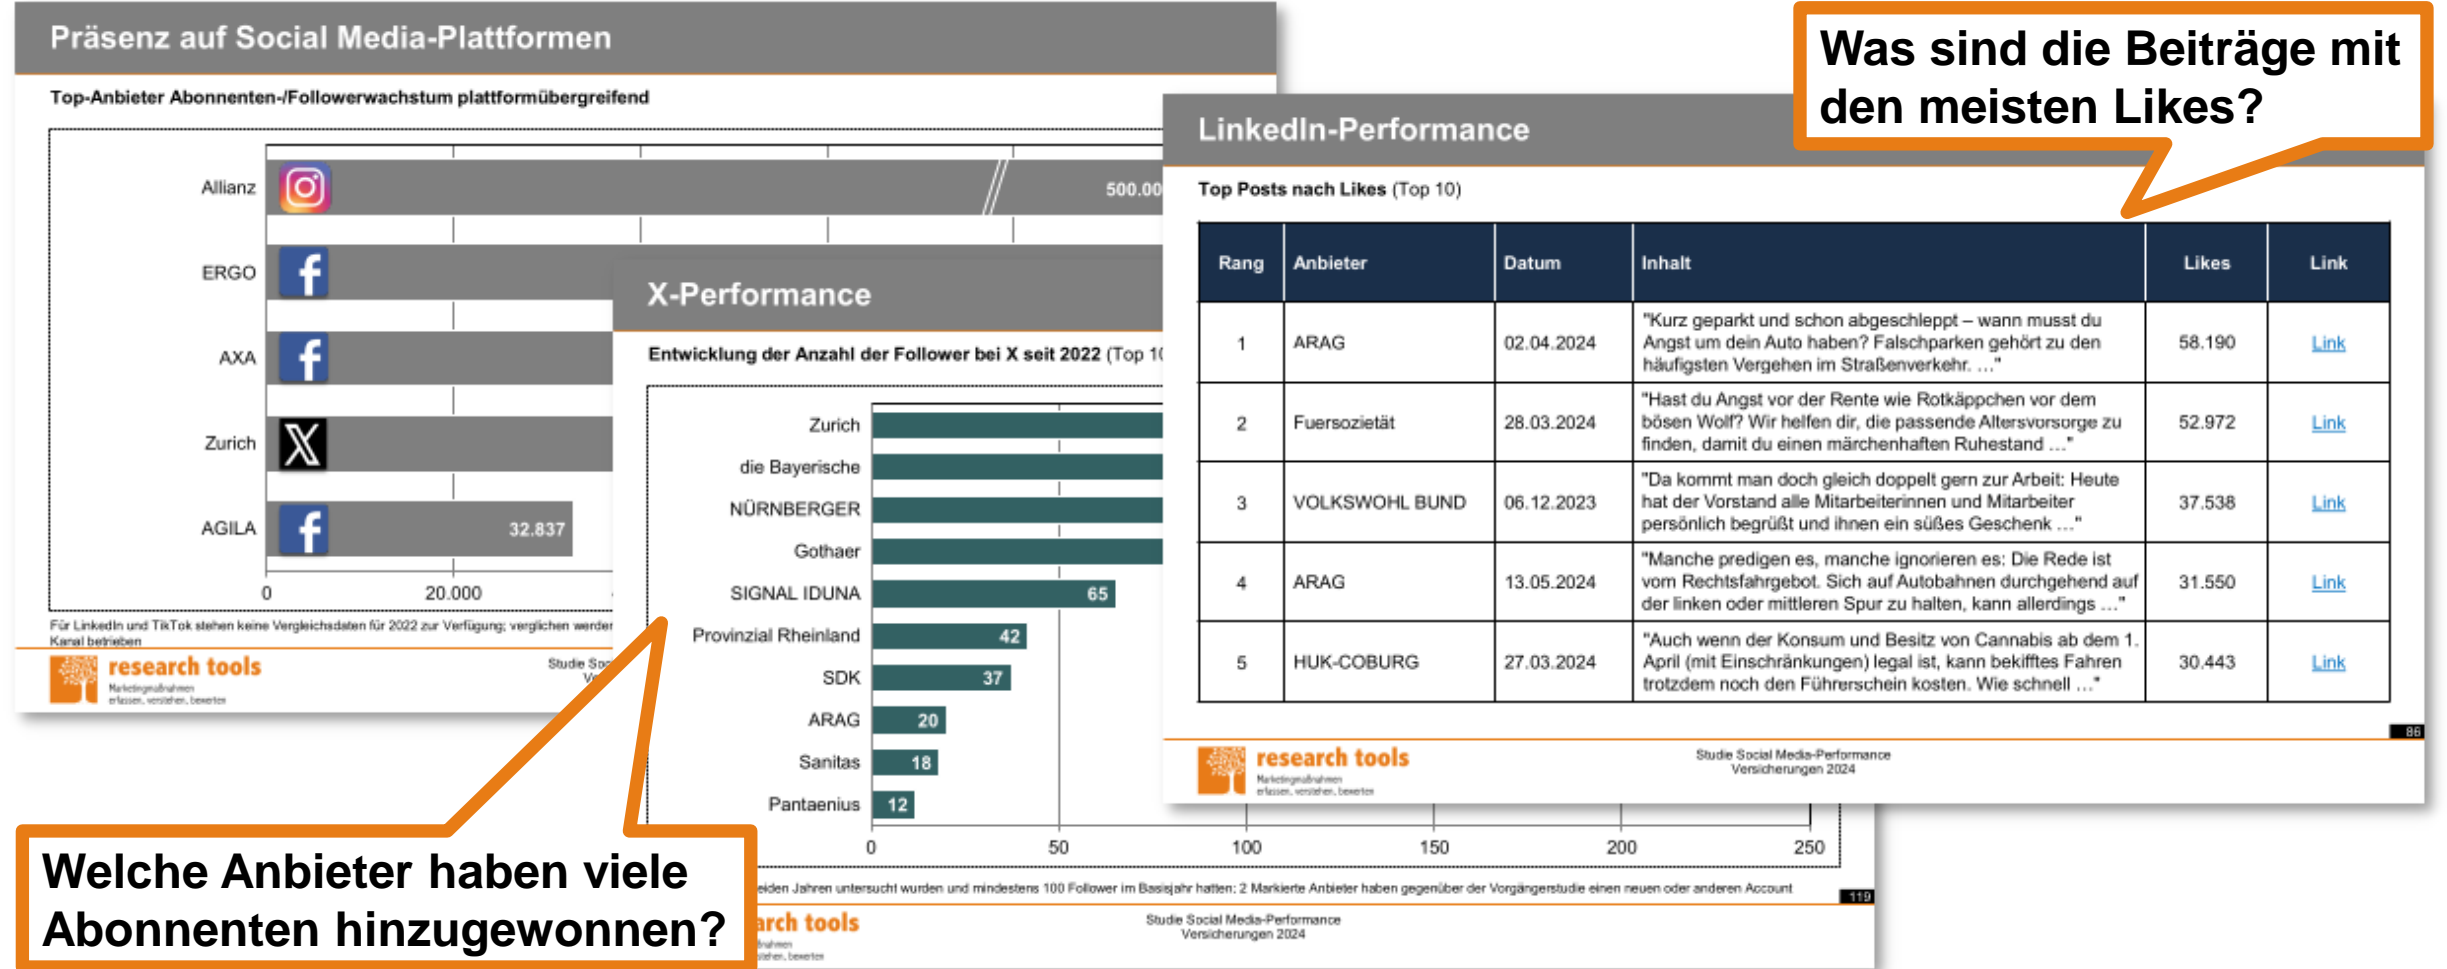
Präsenz auf Social Media-Plattformen

Top-Anbieter Abonnenten-/Followerwachstum plattformübergreifend

Allianz 500.00
ERGO
AXA
Zurich
AGILA 32.837

0 20.000

Für LinkedIn und TikTok stehen keine Vergleichsdaten für 2022 zur Verfügung; verglichen werden Kanal betrieben

research tools
Marketingmaßnahmen erfassen, verstehen, bewerten

Studie So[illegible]

X-Performance

Entwicklung der Anzahl der Follower bei X seit 2022 (Top 10

Zurich
die Bayerische
NÜRNBERGER
Gothaer
SIGNAL IDUNA 65
Provinzial Rheinland 42
SDK 37
ARAG 20
Sanitas 18
Pantaenius 12

0 50 100 150 200 250

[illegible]eiden Jahren untersucht wurden und mindestens 100 Follower im Basisjahr hatten; 2 Markierte Anbieter haben gegenüber der Vorgängerstudie einen neuen oder anderen Account

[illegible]rch tools

Studie Social Media-Performance
Versicherungen 2024

119

LinkedIn-Performance

Top Posts nach Likes (Top 10)

| Rang | Anbieter | Datum | Inhalt | Likes | Link |
|---|---|---|---|---|---|
| 1 | ARAG | 02.04.2024 | "Kurz geparkt und schon abgeschleppt – wann musst du Angst um dein Auto haben? Falschparken gehört zu den häufigsten Vergehen im Straßenverkehr. …" | 58.190 | Link |
| 2 | Fuersozietät | 28.03.2024 | "Hast du Angst vor der Rente wie Rotkäppchen vor dem bösen Wolf? Wir helfen dir, die passende Altersvorsorge zu finden, damit du einen märchenhaften Ruhestand …" | 52.972 | Link |
| 3 | VOLKSWOHL BUND | 06.12.2023 | "Da kommt man doch gleich doppelt gern zur Arbeit: Heute hat der Vorstand alle Mitarbeiterinnen und Mitarbeiter persönlich begrüßt und ihnen ein süßes Geschenk …" | 37.538 | Link |
| 4 | ARAG | 13.05.2024 | "Manche predigen es, manche ignorieren es: Die Rede ist vom Rechtsfahrgebot. Sich auf Autobahnen durchgehend auf der linken oder mittleren Spur zu halten, kann allerdings …" | 31.550 | Link |
| 5 | HUK-COBURG | 27.03.2024 | "Auch wenn der Konsum und Besitz von Cannabis ab dem 1. April (mit Einschränkungen) legal ist, kann bekifftes Fahren trotzdem noch den Führerschein kosten. Wie schnell …" | 30.443 | Link |

86

research tools
Marketingmaßnahmen erfassen, verstehen, bewerten

Studie Social Media-Performance
Versicherungen 2024

Was sind die Beiträge mit den meisten Likes?

Welche Anbieter haben viele Abonnenten hinzugewonnen?